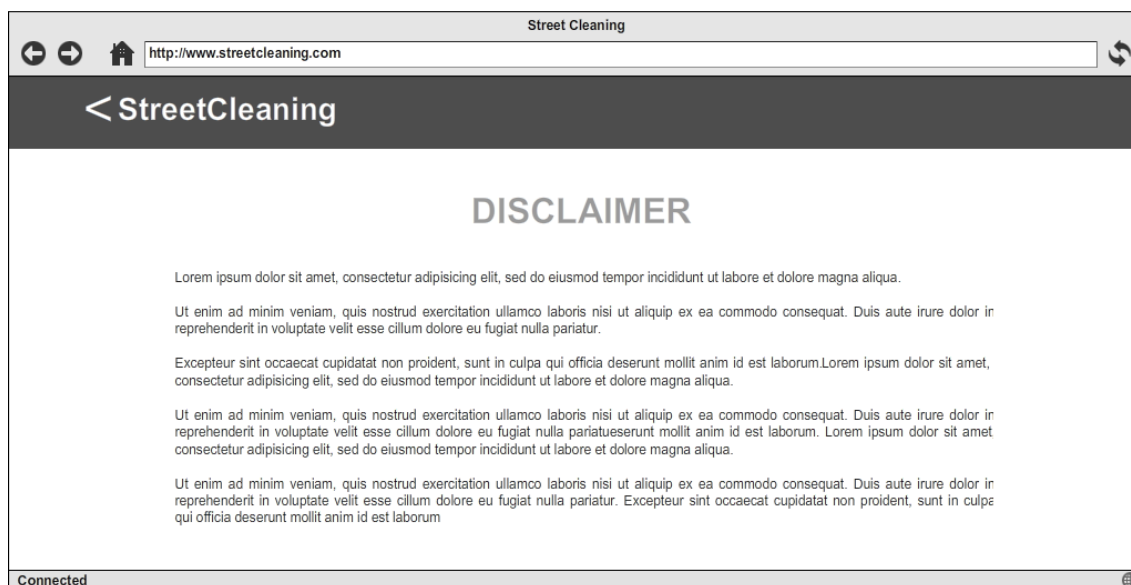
Street Cleaning

http://www.streetcleaning.com

< StreetCleaning

DISCLAIMER

Lorem ipsum dolor sit amet, consectetur adipisicing elit, sed do eiusmod tempor incididunt ut labore et dolore magna aliqua.

Ut enim ad minim veniam, quis nostrud exercitation ullamco laboris nisi ut aliquip ex ea commodo consequat. Duis aute irure dolor in reprehenderit in voluptate velit esse cillum dolore eu fugiat nulla pariatur.

Excepteur sint occaecat cupidatat non proident, sunt in culpa qui officia deserunt mollit anim id est laborum.Lorem ipsum dolor sit amet, consectetur adipisicing elit, sed do eiusmod tempor incididunt ut labore et dolore magna aliqua.

Ut enim ad minim veniam, quis nostrud exercitation ullamco laboris nisi ut aliquip ex ea commodo consequat. Duis aute irure dolor in reprehenderit in voluptate velit esse cillum dolore eu fugiat nulla pariatueserunt mollit anim id est laborum. Lorem ipsum dolor sit amet consectetur adipisicing elit, sed do eiusmod tempor incididunt ut labore et dolore magna aliqua.

Ut enim ad minim veniam, quis nostrud exercitation ullamco laboris nisi ut aliquip ex ea commodo consequat. Duis aute irure dolor in reprehenderit in voluptate velit esse cillum dolore eu fugiat nulla pariatur. Excepteur sint occaecat cupidatat non proident, sunt in culpa qui officia deserunt mollit anim id est laborum

Connected